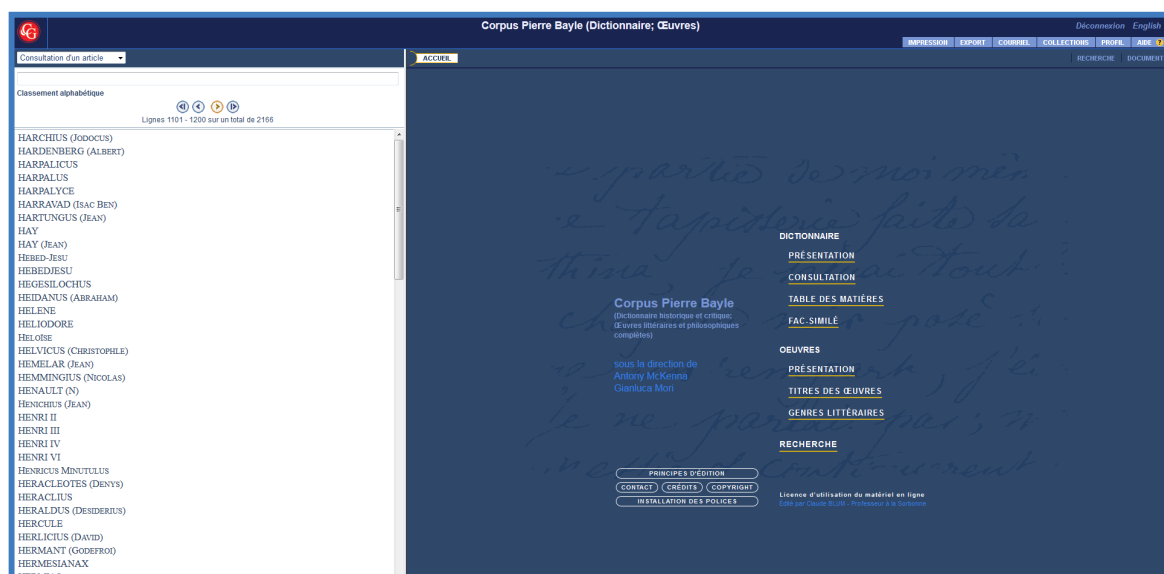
Corpus Pierre Bayle (Dictionnaire; Œuvres)

Déconnexion English

IMPRESSION EXPORT COURRIEL COLLECTIONS PROFIL AIDE

Consultation d'un article

Classement alphabétique

Lignes 1101 - 1200 sur un total de 2166

HARCHIUS (JODOCUS)
HARDENBERG (ALBERT)
HARPALICUS
HARPALUS
HARPALYCE
HARRAVAD (ISAC BEN)
HARTUNGUS (JEAN)
HAY
HAY (JEAN)
HEBED-JESU
HEBEDJESU
HEGESILOCHUS
HEIDANUS (ABRAHAM)
HELENE
HELIODORE
HELOÏSE
HELVICUS (CHRISTOPHLE)
HEMELAR (JEAN)
HEMMINGIUS (NICOLAS)
HENAULT (N)
HENICHIUS (JEAN)
HENRI II
HENRI III
HENRI IV
HENRI VI
HENRICUS MINUTULUS
HERACLEOTES (DENYS)
HERACLIUS
HERALDUS (DESIDERIUS)
HERCULE
HERLICIUS (DAVID)
HERMANT (GODEFROI)
HERMESIANAX

ACCUEIL

RECHERCHE DOCUMENT

Corpus Pierre Bayle
(Dictionnaire historique et critique; Œuvres littéraires et philosophiques complètes)

sous la direction de
Antony McKenna
Gianluca Mori

DICTIONNAIRE
PRÉSENTATION
CONSULTATION
TABLE DES MATIÈRES
FAC-SIMILÉ

OEUVRES
PRÉSENTATION
TITRES DES ŒUVRES
GENRES LITTÉRAIRES

RECHERCHE

PRINCIPES D'ÉDITION
CONTACT CRÉDITS COPYRIGHT
INSTALLATION DES POLICES

Licence d'utilisation du matériel en ligne
Édité par Claude BLUM - Professeur à la Sorbonne